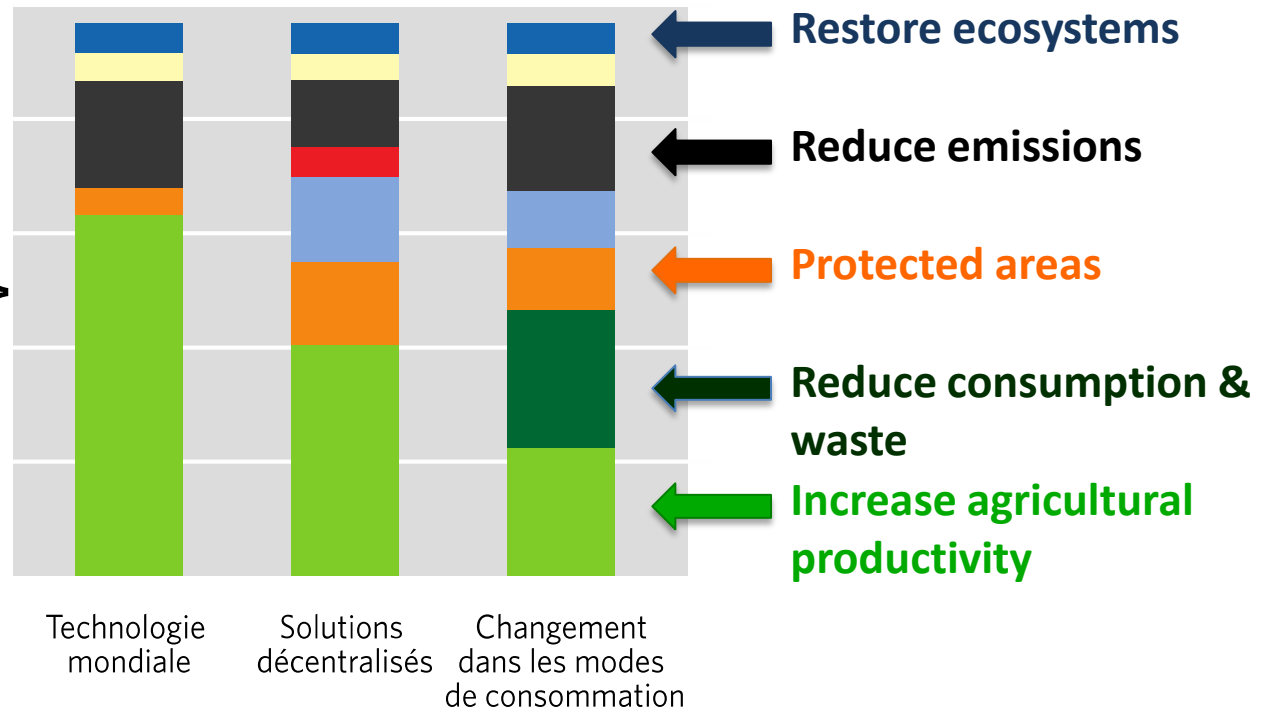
Restore ecosystems

Reduce emissions

Protected areas

Reduce consumption & waste

Increase agricultural productivity

Technologie mondiale

Solutions décentralisés

Changement dans les modes de consommation